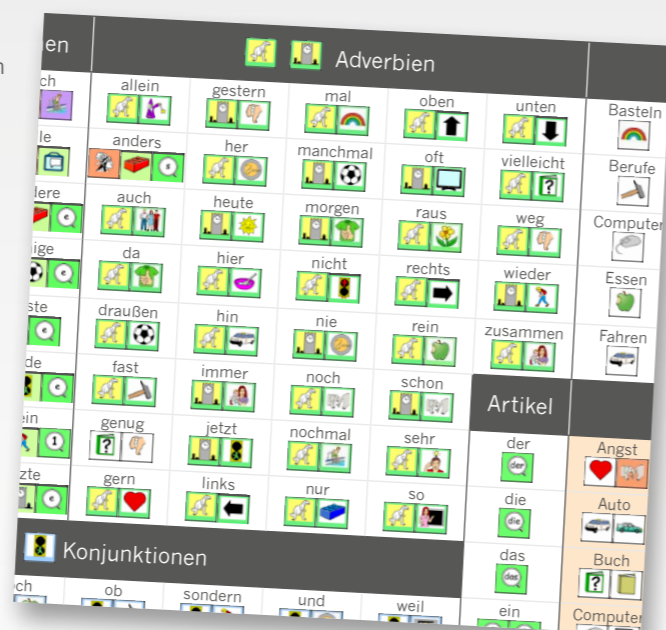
ien

ch

le

lere

ige

ste

de

ein

zte

Adverbien

| allein | gestern | mal | oben | unten |
|---|---|---|---|---|
| anders | her | manchmal | oft | vielleicht |
| auch | heute | morgen | raus | weg |
| da | hier | nicht | rechts | wieder |
| draußen | hin | nie | rein | zusammen |
| fast | immer | noch | schon | |
| genug | jetzt | nochmal | sehr | |
| gern | links | nur | so | |

Artikel

der

die

das

ein

Basteln

Berufe

Computer

Essen

Fahren

Angst

Auto

Buch

Computer

Konjunktionen

ch

ob

sondern

und

weil